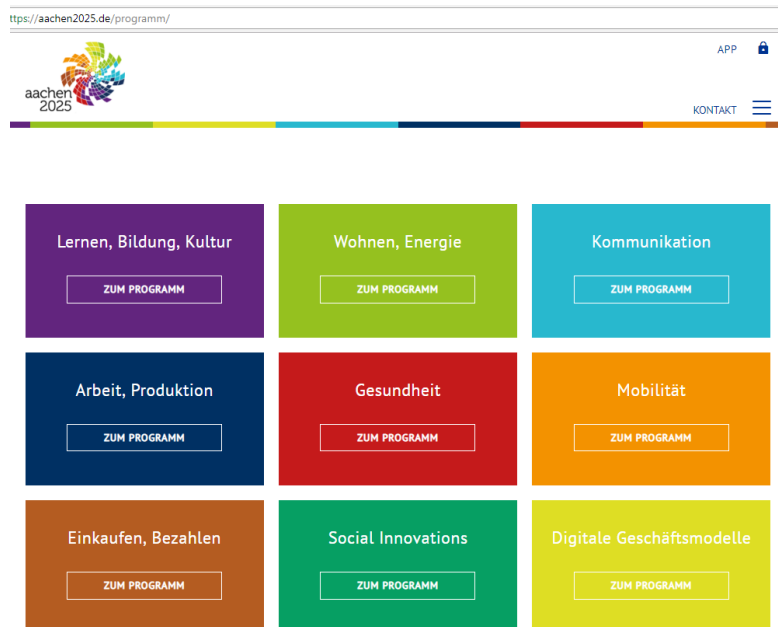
ttps://aachen2025.de/programm/

APP

aachen
2025

KONTAKT

Lernen, Bildung, Kultur
ZUM PROGRAMM

Wohnen, Energie
ZUM PROGRAMM

Kommunikation
ZUM PROGRAMM

Arbeit, Produktion
ZUM PROGRAMM

Gesundheit
ZUM PROGRAMM

Mobilität
ZUM PROGRAMM

Einkaufen, Bezahlen
ZUM PROGRAMM

Social Innovations
ZUM PROGRAMM

Digitale Geschäftsmodelle
ZUM PROGRAMM